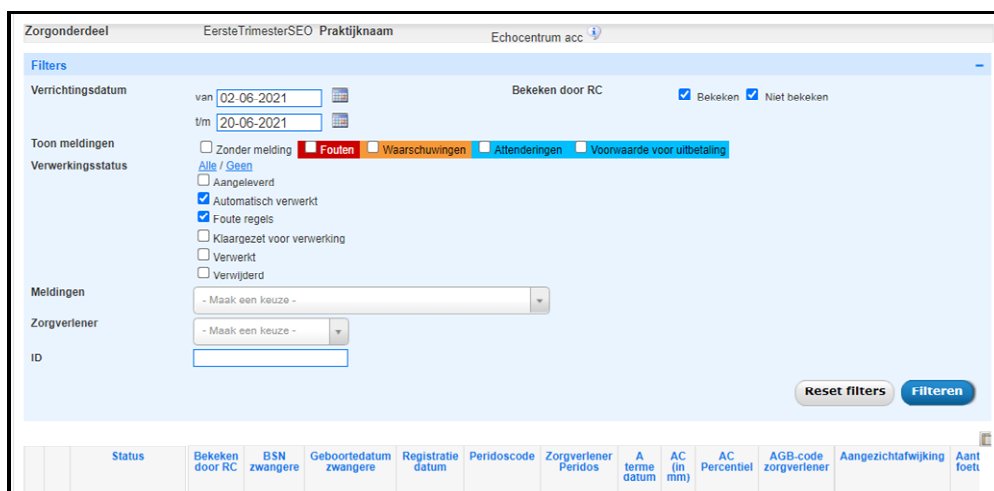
Zorgonderdeel EersteTrimesterSEO Praktijknaam Echocentrum acc

Filters –

Verrichtingsdatum van 02-06-2021 t/m 20-06-2021

Bekeken door RC Bekeken Niet bekeken

Toon meldingen Zonder melding Fouten Waarschuwingen Attenderingen Voorwaarde voor uitbetaling

Verwerkingsstatus Alle / Geen
Aangeleverd
Automatisch verwerkt
Foute regels
Klaargezet voor verwerking
Verwerkt
Verwijderd

Meldingen - Maak een keuze -

Zorgverlener - Maak een keuze -

ID

Reset filters Filteren

| | | Status | Bekeken door RC | BSN zwangere | Geboortedatum zwangere | Registratie datum | Peridoscode | Zorgverlener Peridos | A terme datum | AC (in mm) | AC Percentiel | AGB-code zorgverlener | Aangezichtafwijking | Aant foetu |
|---|---|---|---|---|---|---|---|---|---|---|---|---|---|---|